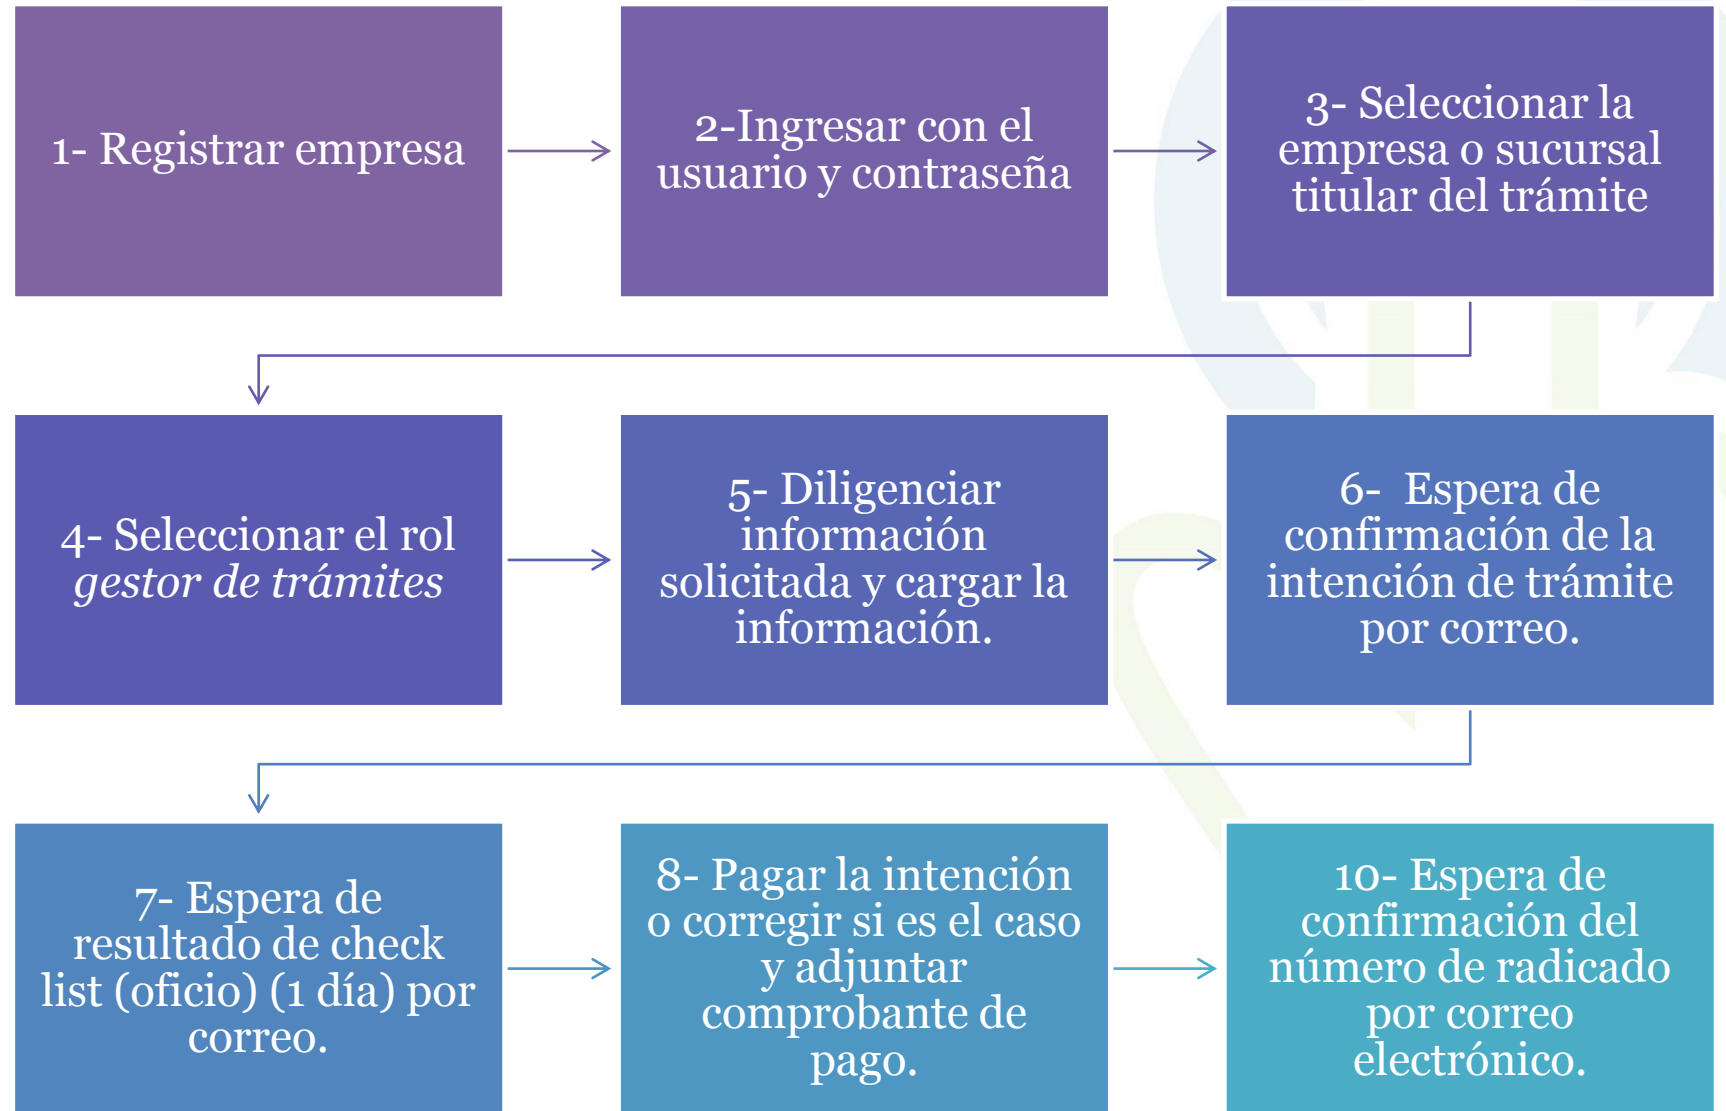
1- Registrar empresa

2-Ingresar con el usuario y contraseña

3- Seleccionar la empresa o sucursal titular del trámite

4- Seleccionar el rol *gestor de trámites*

5- Diligenciar información solicitada y cargar la información.

6- Espera de confirmación de la intención de trámite por correo.

7- Espera de resultado de check list (oficio) (1 día) por correo.

8- Pagar la intención o corregir si es el caso y adjuntar comprobante de pago.

10- Espera de confirmación del número de radicado por correo electrónico.